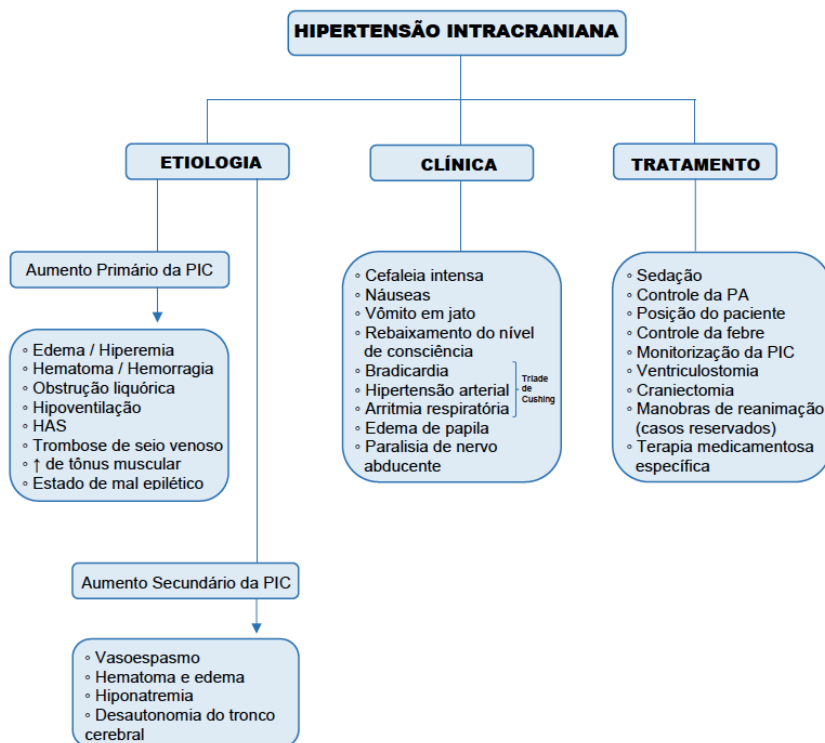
HIPERTENSÃO INTRACRANIANA

ETIOLOGIA

Aumento Primário da PIC

◦ Edema / Hiperemia
◦ Hematoma / Hemorragia
◦ Obstrução liquórica
◦ Hipoventilação
◦ HAS
◦ Trombose de seio venoso
◦ ↑ de tônus muscular
◦ Estado de mal epilético

Aumento Secundário da PIC

◦ Vasoespasmo
◦ Hematoma e edema
◦ Hiponatremia
◦ Desautonomia do tronco cerebral

CLÍNICA

◦ Cefaleia intensa
◦ Náuseas
◦ Vômito em jato
◦ Rebaixamento do nível de consciência
◦ Bradicardia
◦ Hipertensão arterial
◦ Arritmia respiratória
Tríade de Cushing
◦ Edema de papila
◦ Paralisia de nervo abducente

TRATAMENTO

◦ Sedação
◦ Controle da PA
◦ Posição do paciente
◦ Controle da febre
◦ Monitorização da PIC
◦ Ventriculostomia
◦ Craniectomia
◦ Manobras de reanimação (casos reservados)
◦ Terapia medicamentosa específica